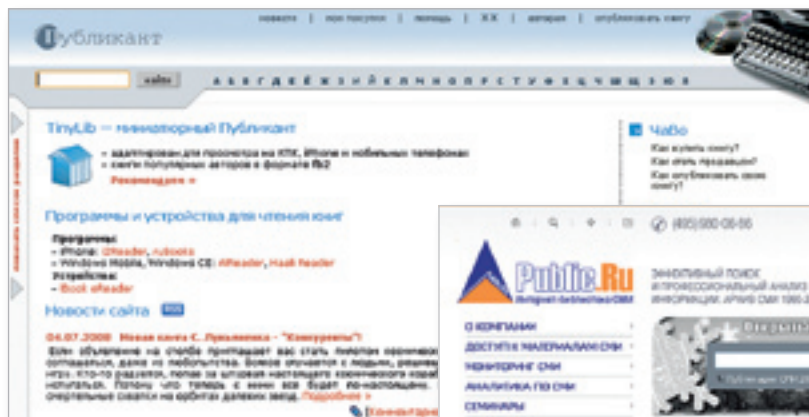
новости | мои покупки | помощь | XX | авторам | опубликовать книгу

Публикант

найти

А Б В Г Д Е Ё Ж З И Й К Л М Н О П Р С Т У Ф Х Ц Ч Ш Щ Э Ю Я

TinyLib — миниатюрный Публикант

• адаптирован для просмотра на КПК, iPhone и мобильных телефонах
• книги популярных авторов в формате fb2

Рекомендуем »

Программы и устройства для чтения книг

Программы:
• iPhone: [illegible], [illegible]
• Windows Mobile, Windows CE: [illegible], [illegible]
Устройства:
• Book eReader

Новости сайта RSS

04.07.2008 Новая книга С. Лукьяненко - "Конкуренты"!

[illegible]

Подробнее »

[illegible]

ЧаВо

Как купить книгу?
Как стать продавцом?
Как опубликовать свою книгу?

(495) 980-08-66

Public.Ru

ЭФФЕКТИВНЫЙ ПОИСК И ПРОФЕССИОНАЛЬНЫЙ АНАЛИЗ ИНФОРМАЦИИ. АРХИВ СМИ 1990-2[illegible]

О КОМПАНИИ
ДОСТУП К МАТЕРИАЛАМ СМИ
МОНИТОРИНГ СМИ
АНАЛИТИКА ПО СМИ
СЕМИНАРЫ